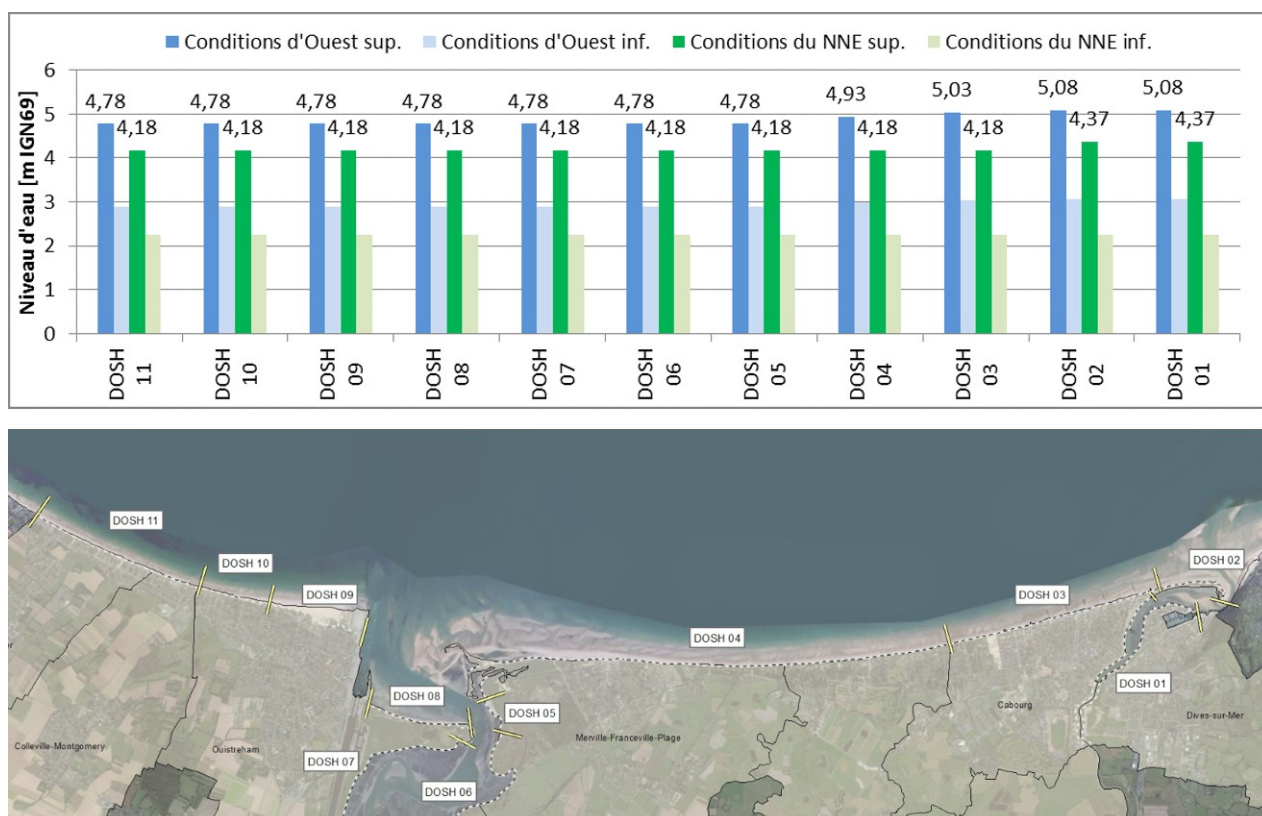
Conditions d'Ouest sup. Conditions d'Ouest inf. Conditions du NNE sup. Conditions du NNE inf.

Niveau d'eau [m IGN69]

6
5
4
3
2
1
0

4,78 4,18
4,78 4,18
4,78 4,18
4,78 4,18
4,78 4,18
4,78 4,18
4,78 4,18
4,93 4,18
5,03 4,18
5,08 4,37
5,08 4,37

DOSH 11
DOSH 10
DOSH 09
DOSH 08
DOSH 07
DOSH 06
DOSH 05
DOSH 04
DOSH 03
DOSH 02
DOSH 01

DOSH 11
DOSH 10
DOSH 09
DOSH 04
DOSH 03
DOSH 02
DOSH 08
DOSH 05
DOSH 01
Cabourg
Dives-sur-Mer
Colleville-Montgomery
Ouistreham
Merville-Franceville-Plage
DOSH 07
DOSH 06